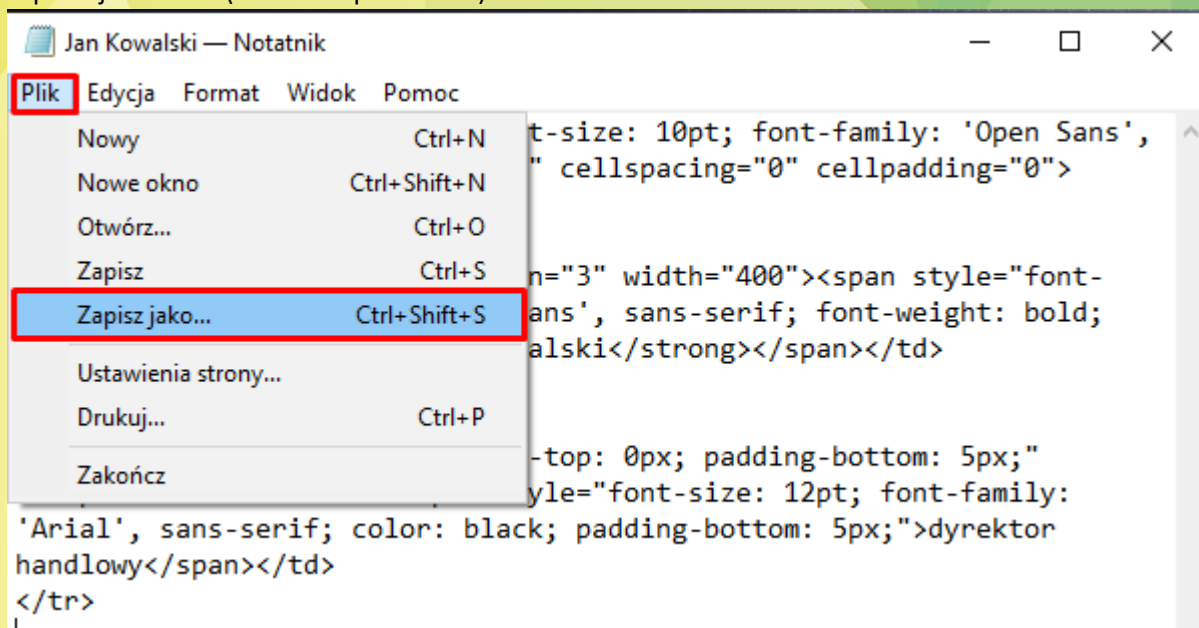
Jan Kowalski — Notatnik

Plik Edycja Format Widok Pomoc

Nowy Ctrl+N
Nowe okno Ctrl+Shift+N
Otwórz... Ctrl+O
Zapisz Ctrl+S
Zapisz jako... Ctrl+Shift+S
Ustawienia strony...
Drukuj... Ctrl+P
Zakończ

t-size: 10pt; font-family: 'Open Sans',
" cellspacing="0" cellpadding="0">

n="3" width="400"><span style="font-
ans', sans-serif; font-weight: bold;
alski</strong></span></td>

-top: 0px; padding-bottom: 5px;"
yle="font-size: 12pt; font-family:
'Arial', sans-serif; color: black; padding-bottom: 5px;">dyrektor
handlowy</span></td>
</tr>